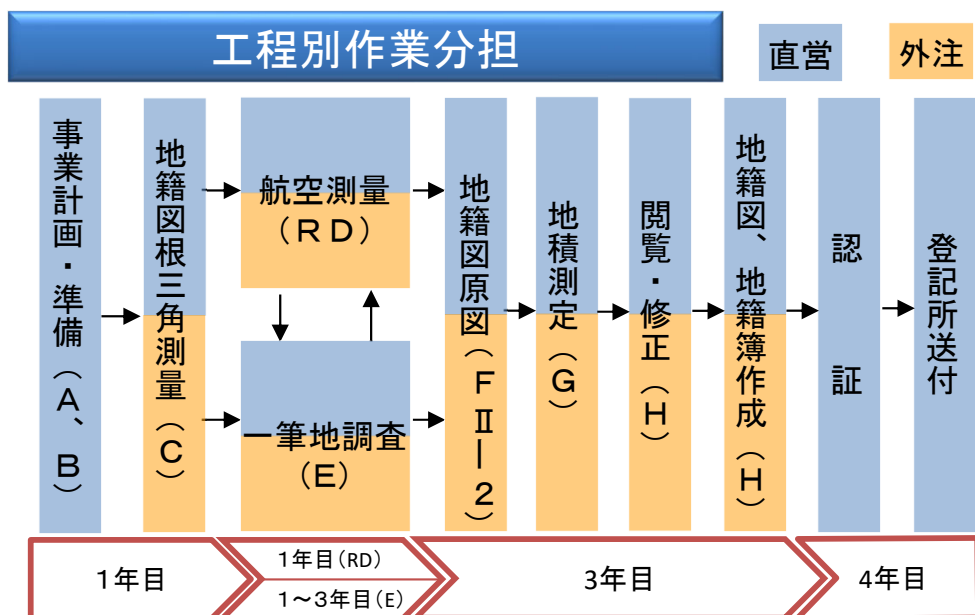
工程別作業分担

直営

外注

事業計画・準備(A、B)

地籍図根三角測量(C)

航空測量(RD)

一筆地調査(E)

地籍図原図(FⅡ-2)

地積測定(G)

閲覧・修正(H)

地籍図、地籍簿作成(H)

認証

登記所送付

1年目

1年目(RD)

1~3年目(E)

3年目

4年目